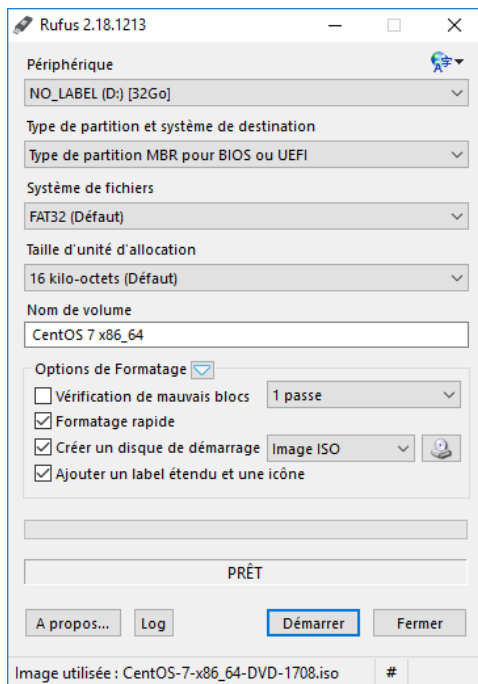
Rufus 2.18.1213

Périphérique

NO_LABEL (D:) [32Go]

Type de partition et système de destination

Type de partition MBR pour BIOS ou UEFI

Système de fichiers

FAT32 (Défaut)

Taille d'unité d'allocation

16 kilo-octets (Défaut)

Nom de volume

CentOS 7 x86_64

Options de Formatage

Vérification de mauvais blocs

1 passe

Formatage rapide

Créer un disque de démarrage

Image ISO

Ajouter un label étendu et une icône

PRÊT

A propos...

Log

Démarrer

Fermer

Image utilisée : CentOS-7-x86_64-DVD-1708.iso

#